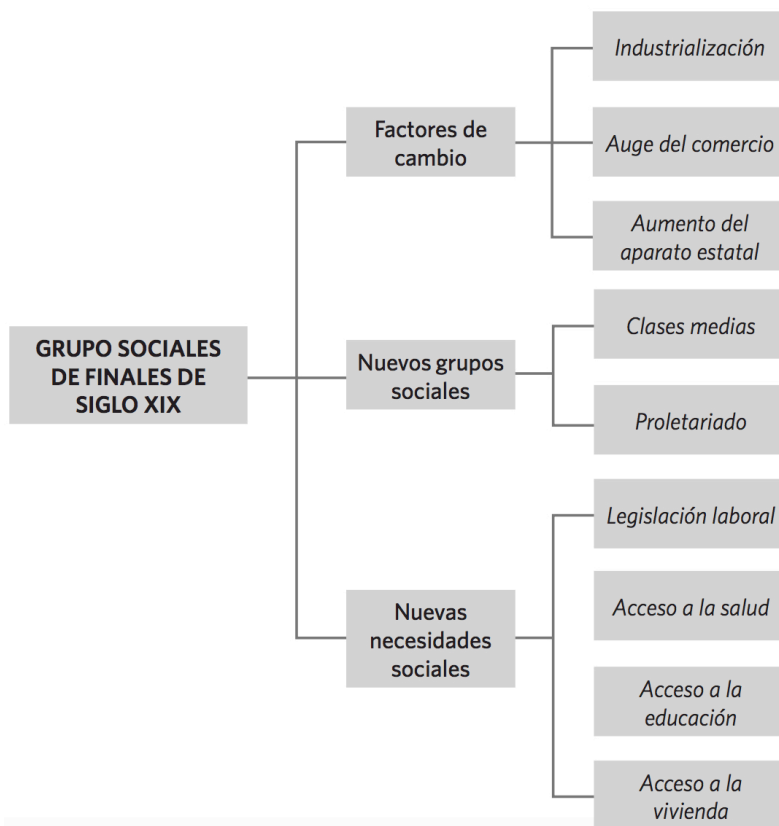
GRUPO SOCIALES DE FINALES DE SIGLO XIX

Factores de cambio

Industrialización

Auge del comercio

Aumento del aparato estatal

Nuevos grupos sociales

Clases medias

Proletariado

Nuevas necesidades sociales

Legislación laboral

Acceso a la salud

Acceso a la educación

Acceso a la vivienda